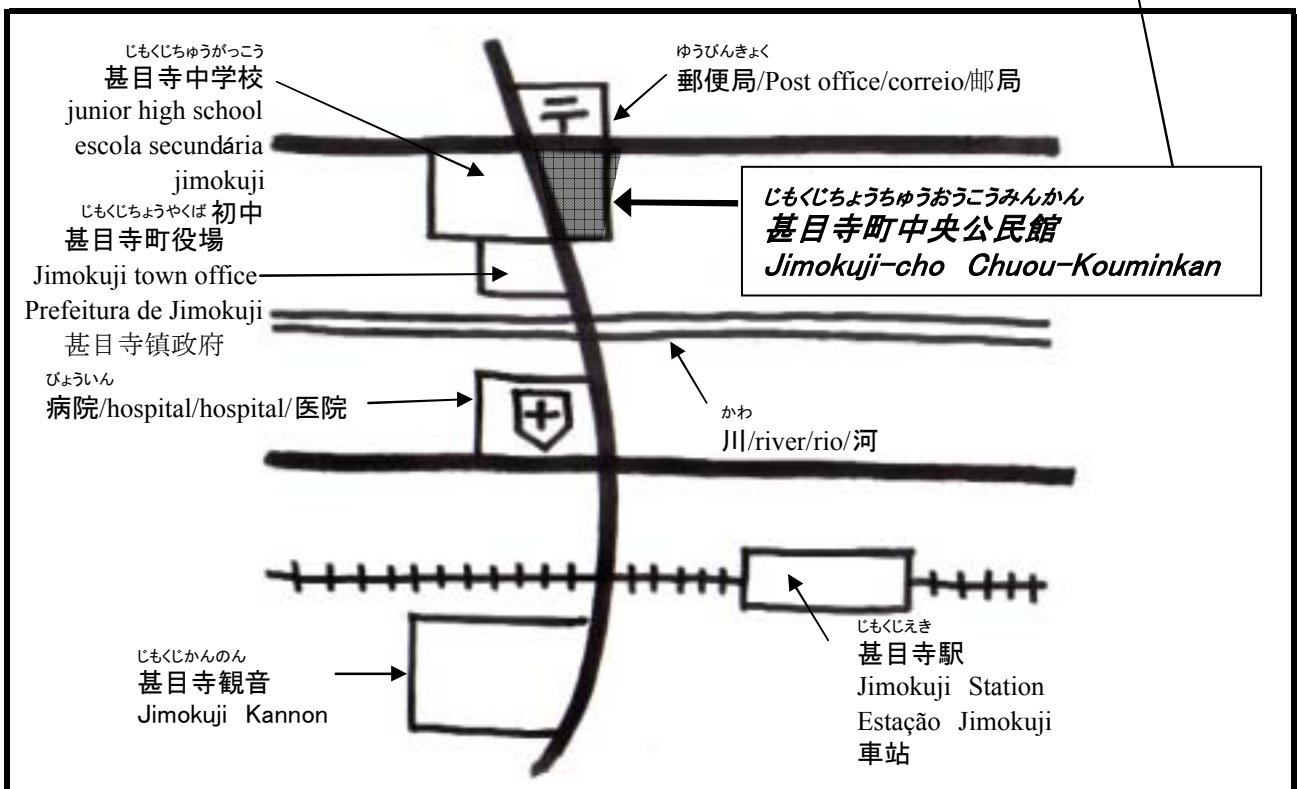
じもくじちゅうがっこう
甚目寺中学校
junior high school
escola secundária
jimokuji
じもくじちょうやくば 初中
甚目寺町役場
Jimokuji town office
Prefeitura de Jimokuji
甚目寺镇政府

ゆうびんきょく
郵便局/Post office/correio/邮局

〒

じもくじちょうちゅうおうこうみんかん
甚目寺町中央公民館
Jimokuji-cho Chuou-Kouminkan

びょういん
病院/hospital/hospital/医院

かわ
川/river/rio/河

じもくじえき
甚目寺駅
Jimokuji Station
Estação Jimokuji
車站

じもくじかんのん
甚目寺観音
Jimokuji Kannon